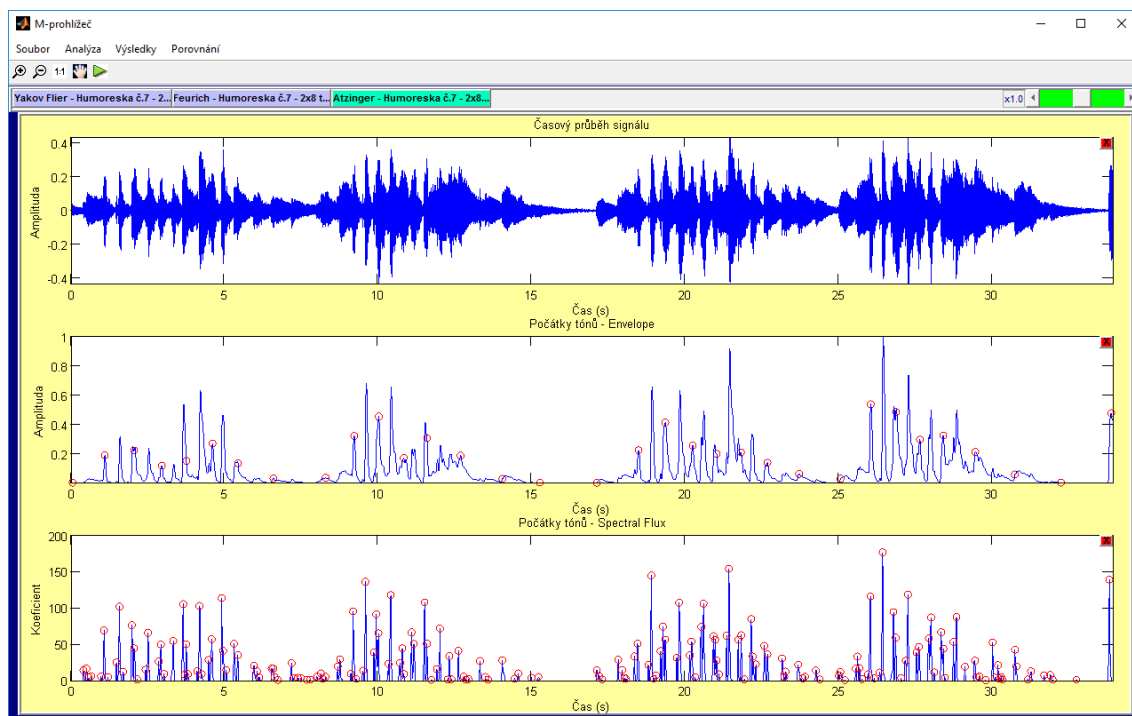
M-prohlížeč

Soubor Analýza Výsledky Porovnání

1:1

Yakov Flier - Humoreska č.7 - 2... Feurich - Humoreska č.7 - 2x8 t... Atzinger - Humoreska č.7 - 2x8...

x1.0

Časový průběh signálu

Amplituda

0.4 0.2 0 -0.2 -0.4

0 5 10 15 20 25 30

Čas (s)

Počátky tónů - Envelope

Amplituda

1 0.8 0.6 0.4 0.2

0 5 10 15 20 25 30

Čas (s)

Počátky tónů - Spectral Flux

Koeficient

200 150 100 50 0

0 5 10 15 20 25 30

Čas (s)